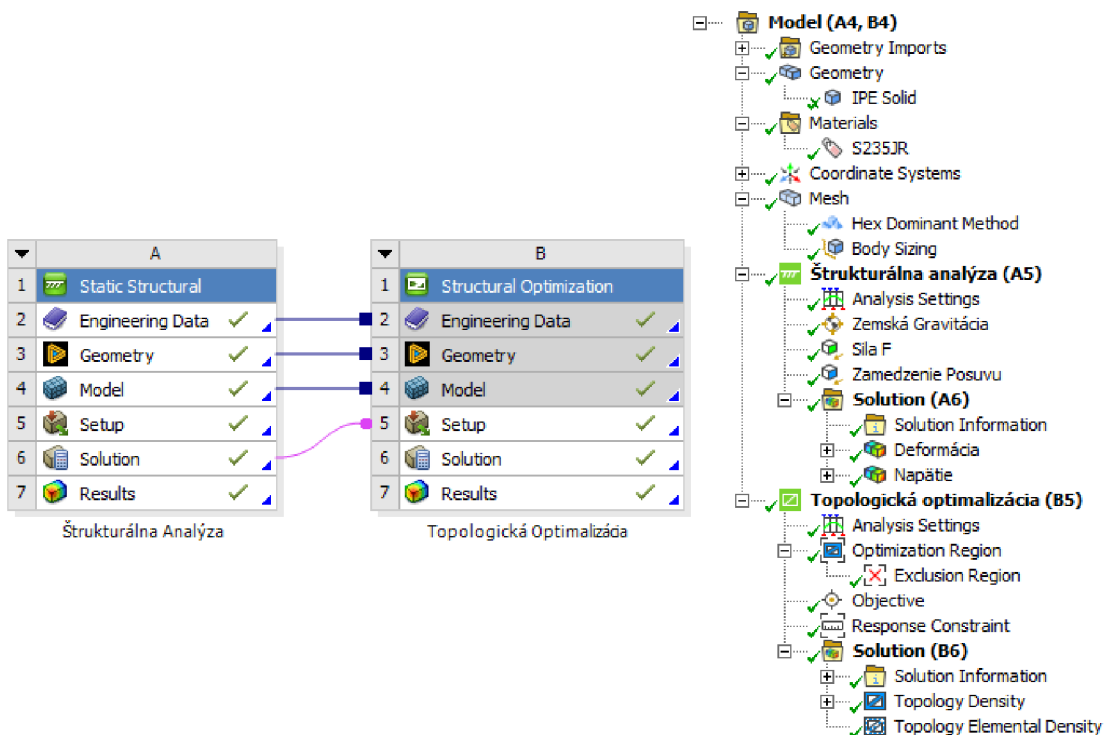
| | A |
|---|---|
| 1 | Static Structural |
| 2 | Engineering Data |
| 3 | Geometry |
| 4 | Model |
| 5 | Setup |
| 6 | Solution |
| 7 | Results |

Štrukturálna Analýza

| | B |
|---|---|
| 1 | Structural Optimization |
| 2 | Engineering Data |
| 3 | Geometry |
| 4 | Model |
| 5 | Setup |
| 6 | Solution |
| 7 | Results |

Topologická Optimalizácia

Model (A4, B4)
Geometry Imports
Geometry
IPE Solid
Materials
S235JR
Coordinate Systems
Mesh
Hex Dominant Method
Body Sizing
Štrukturálna analýza (A5)
Analysis Settings
Zemská Gravitácia
Sila F
Zamedzenie Posuvu
Solution (A6)
Solution Information
Deformácia
Napätie
Topologická optimalizácia (B5)
Analysis Settings
Optimization Region
Exclusion Region
Objective
Response Constraint
Solution (B6)
Solution Information
Topology Density
Topology Elemental Density